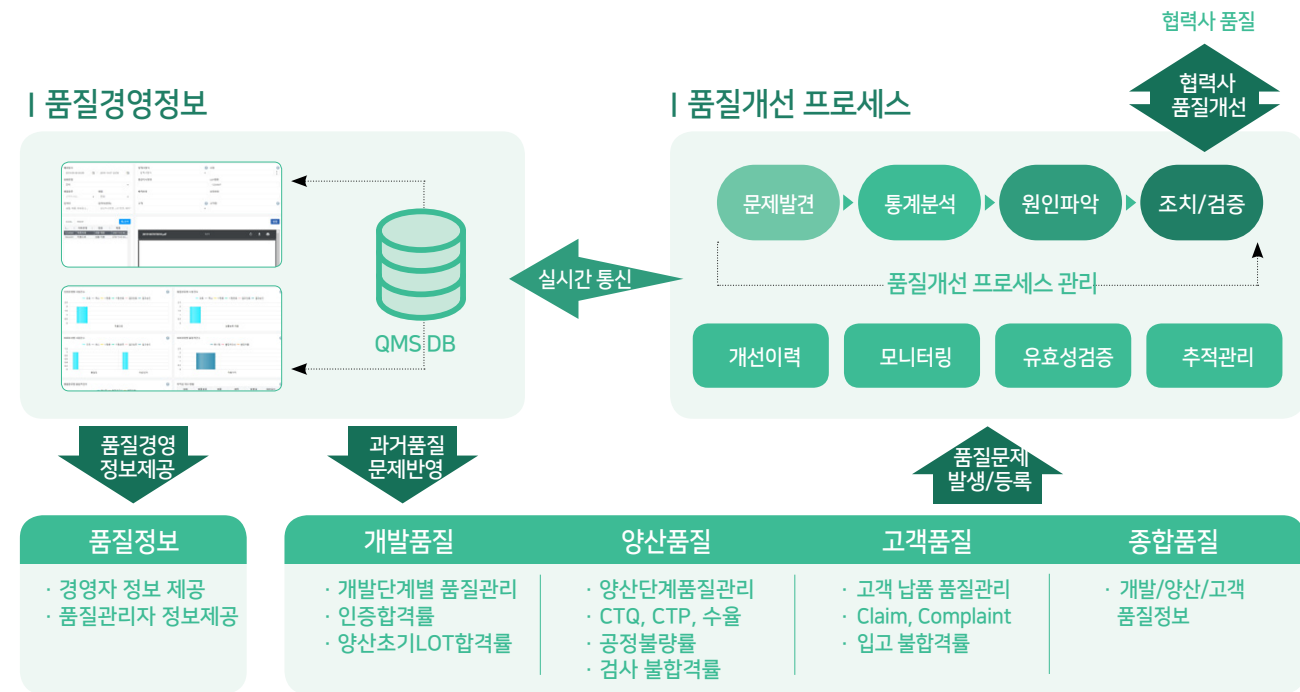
협력사 품질

협력사 품질개선

I 품질경영정보

I 품질개선 프로세스

QMS DB

실시간 통신

문제발견

통계분석

원인파악

조치/검증

품질개선 프로세스 관리

개선이력

모니터링

유효성검증

추적관리

품질경영 정보제공

과거품질 문제반영

품질문제 발생/등록

품질정보

· 경영자 정보 제공
· 품질관리자 정보제공

개발품질

· 개발단계별 품질관리
· 인증합격률
· 양산초기LOT합격률

양산품질

· 양산단계품질관리
· CTQ, CTP, 수율
· 공정불량률
· 검사 불합격률

고객품질

· 고객 납품 품질관리
· Claim, Complaint
· 입고 불합격률

종합품질

· 개발/양산/고객 품질정보